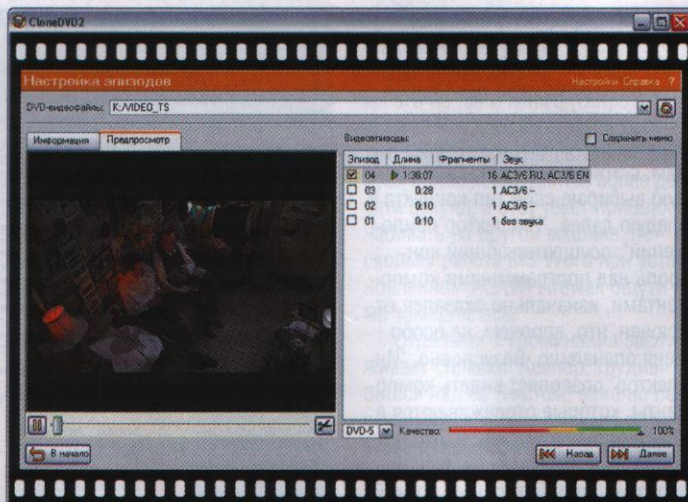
CloneDVD2

Настройка эпизодов

Настройки Справка ?

DVD-видеофайлы: K:\VIDEO_TS

Информация | Предпросмотр

Видеоэпизоды:

Сохранить меню

| Эпизод | Длина | Фрагменты | Звук |
|---|---|---|---|
| 04 | 1:38:07 | 16 | AC3/6 RU, AC3/6 EN |
| 03 | 0:28 | 1 | AC3/6 -- |
| 02 | 0:10 | 1 | AC3/6 -- |
| 01 | 0:10 | 1 | без звука |

DVD-5

Качество:

100%

В начало

Назад

Далее